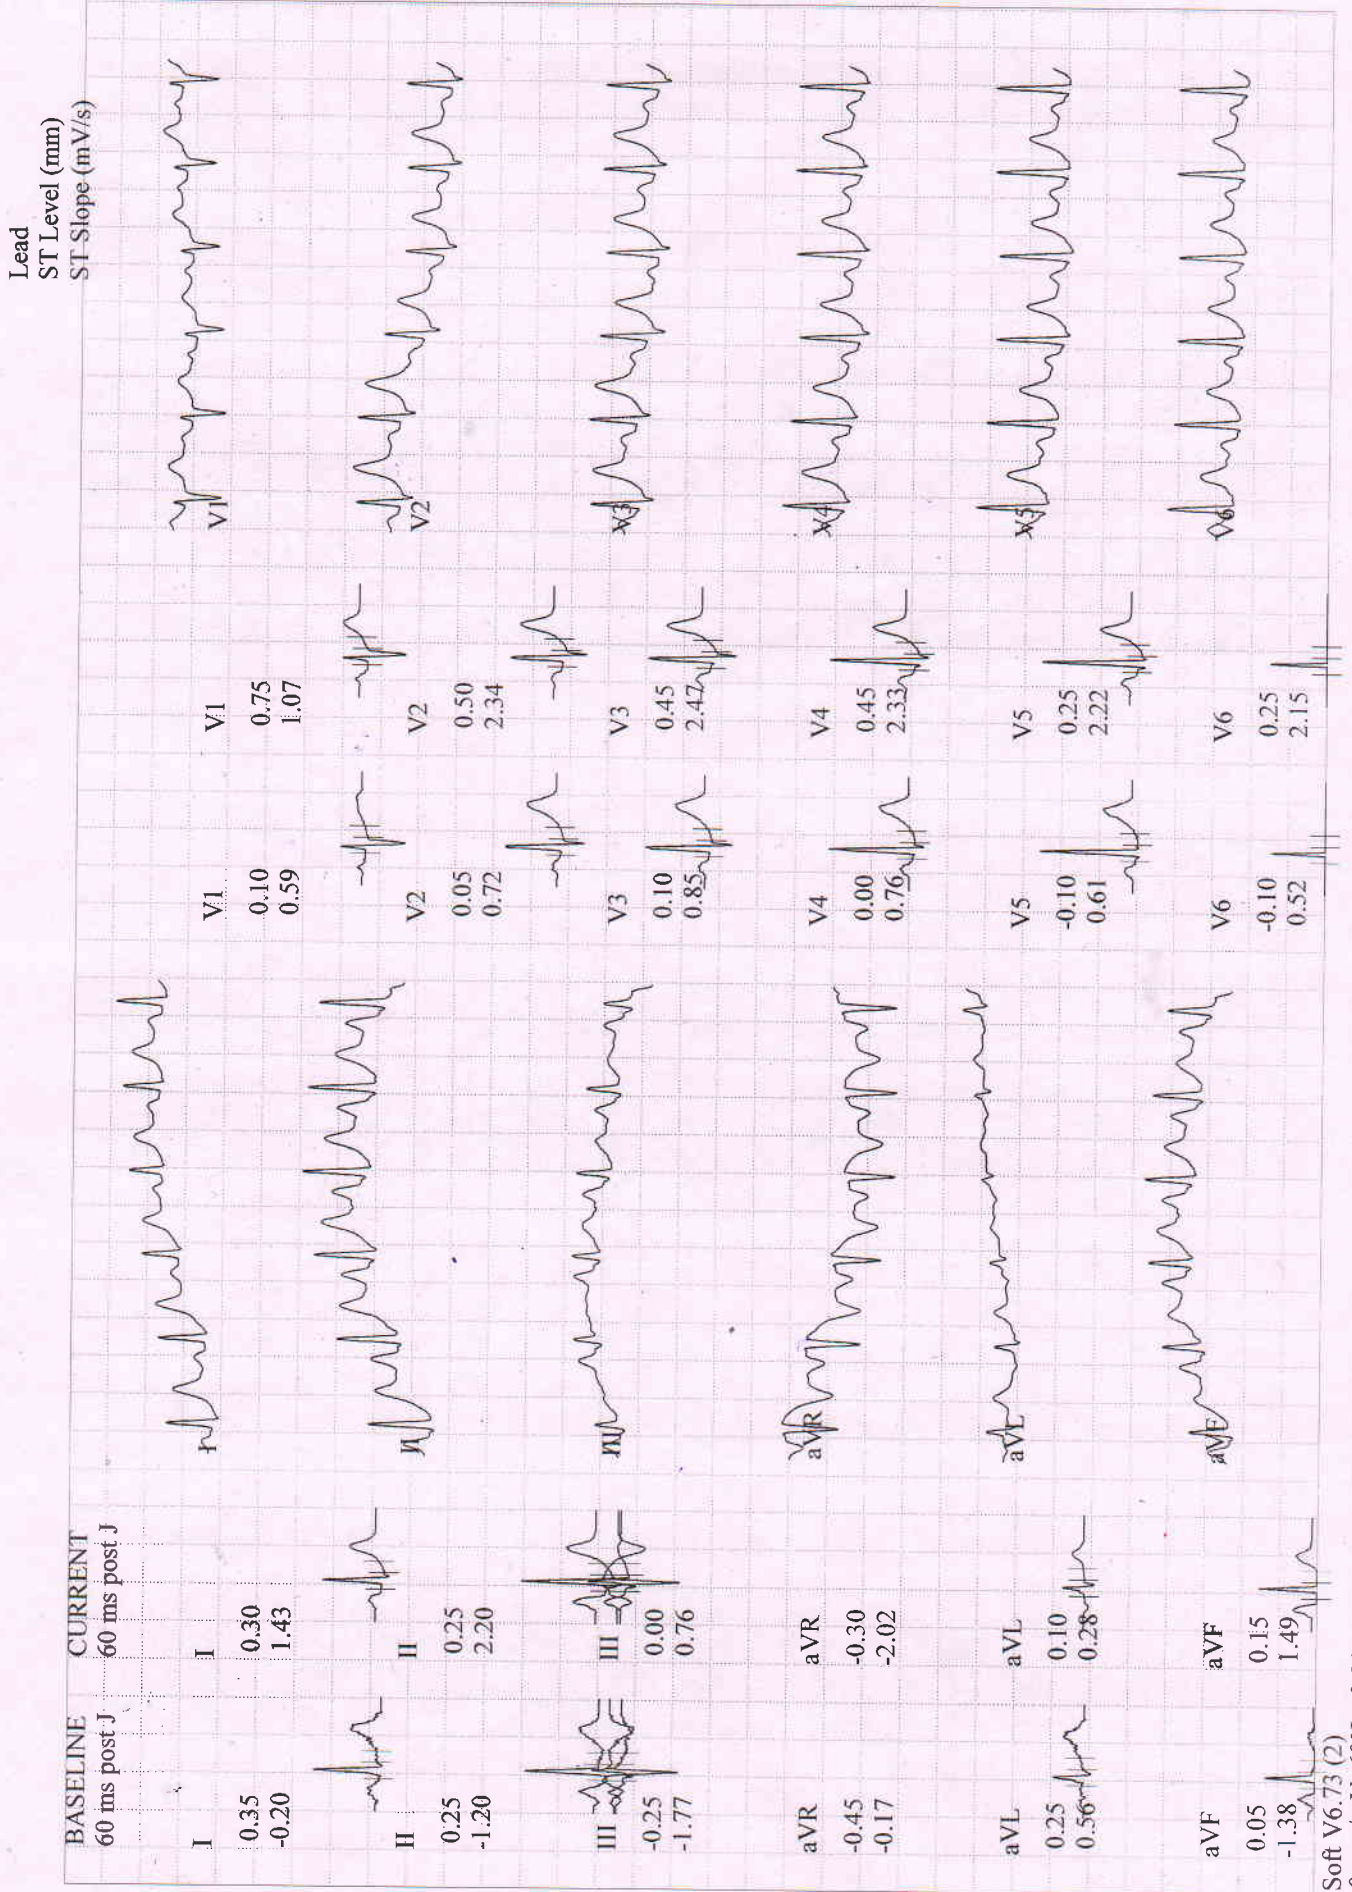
Lead
ST Level (mm)
ST Slope (mV/s)

BASELINE
60 ms post J

CURRENT
60 ms post J

I
0.35
-0.20

I
0.30
1.43

II
0.25
-1.20

II
0.25
2.20

III
-0.25
-1.77

III
0.00
0.76

aVR
-0.45
-0.17

aVR
-0.30
-2.02

aVL
0.25
0.56

aVL
0.10
0.28

aVF
0.05
-1.38

aVF
0.15
1.49

I
II
III
aVR
aVL
aVF

V1
0.10
0.59

V1
0.75
1.07

V2
0.05
0.72

V2
0.50
2.34

V3
0.10
0.85

V3
0.45
2.47

V4
0.00
0.76

V4
0.45
2.33

V5
-0.10
0.61

V5
0.25
2.22

V6
-0.10
0.52

V6
0.25
2.15

V1
V2
V3
V4
V5
V6

Soft V6.73 (2)